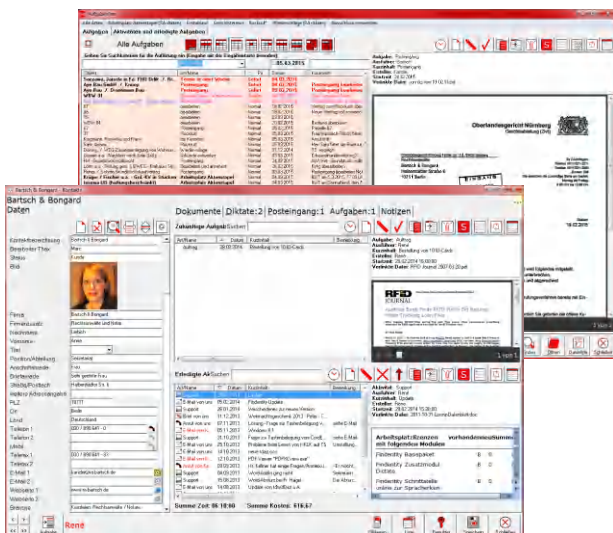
Aufgaben
Alle Aufgaben
Aufgabe: Posteingang
Ausführer:
Kurztitel:
Erstellte: Guido
Startzeit: 25.03.2015
Obertenlandesgericht Nürnberg

Bartsch & Bongard - Bartsch
Bartsch & Bongard
Daten
Dokumente | Diktate:2 | Posteingang:1 | Aufgaben:1 | Notizen
Zukünftige Aufgabe
Suchen
Aufgabe
Erledigte Aufgaben
Suchen
Support
Support
Support
E-Mail von uns
Support
Support
Aktivität: Support
Ausführer: René
Kurztitel: Update
Erstellte: René
Arbeitsplatzlizenzen vorhandene Nutzer
Fastlexity Basispaket
Fastlexity Zusatzmodul
Fastlexity Schnittstelle
Bartsch & Bongard
Mann
Kunde
Bartsch & Bongard
Rechtsanwälte und Notar
Herr
Halberstädter Str. 6
Berlin
Deutschland
Summe Zeit: 96:18:00
Summe Kosten: 610,67
René
RFID JOURNAL